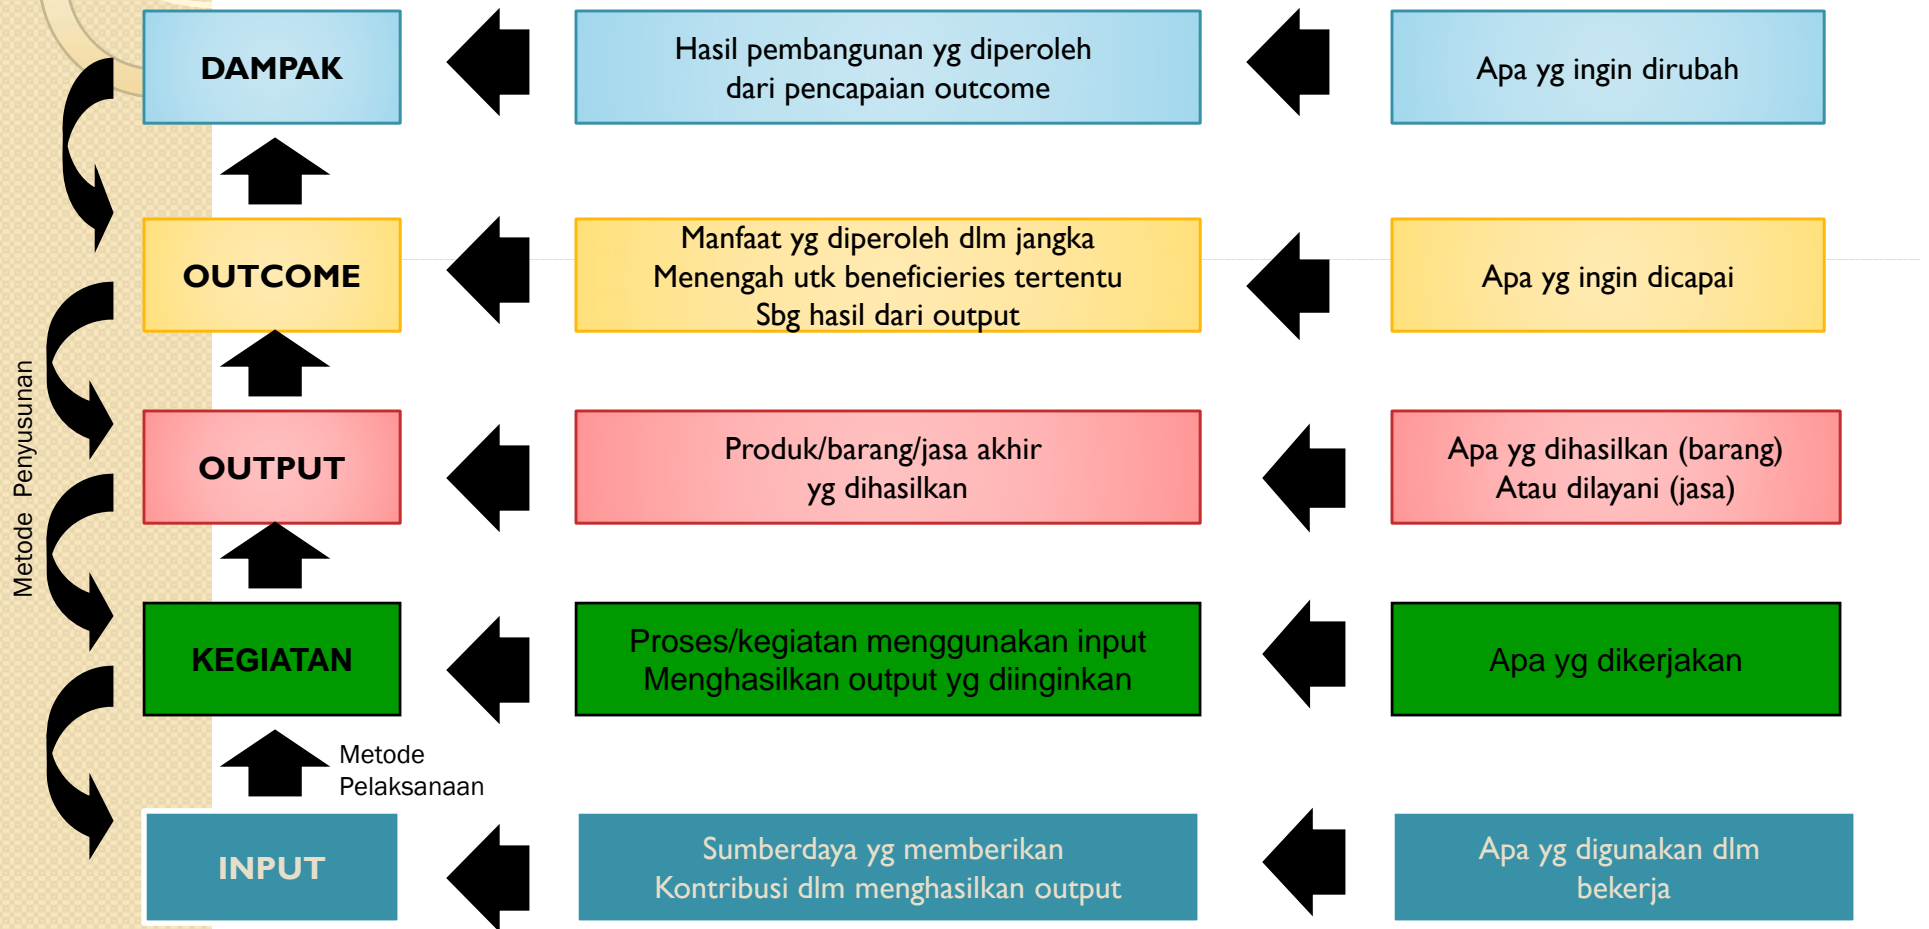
Metode Penyusunan

DAMPAK

Hasil pembangunan yg diperoleh dari pencapaian outcome

Apa yg ingin dirubah

OUTCOME

Manfaat yg diperoleh dlm jangka Menengah utk beneficieries tertentu Sbg hasil dari output

Apa yg ingin dicapai

OUTPUT

Produk/barang/jasa akhir yg dihasilkan

Apa yg dihasilkan (barang) Atau dilayani (jasa)

KEGIATAN

Proses/kegiatan menggunakan input Menghasilkan output yg diinginkan

Apa yg dikerjakan

Metode Pelaksanaan

INPUT

Sumberdaya yg memberikan Kontribusi dlm menghasilkan output

Apa yg digunakan dlm bekerja